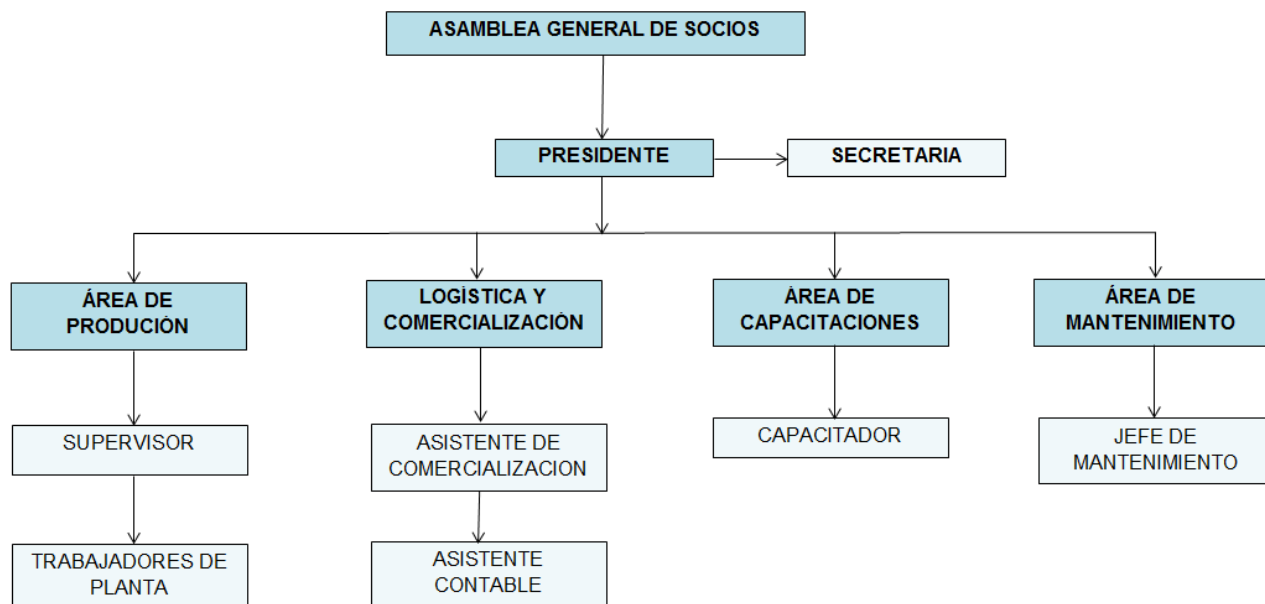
ASAMBLEA GENERAL DE SOCIOS

PRESIDENTE

SECRETARIA

ÁREA DE PRODUCIÓN

LOGÍSTICA Y COMERCIALIZACIÓN

ÁREA DE CAPACITACIONES

ÁREA DE MANTENIMIENTO

SUPERVISOR

ASISTENTE DE COMERCIALIZACION

CAPACITADOR

JEFE DE MANTENIMIENTO

TRABAJADORES DE PLANTA

ASISTENTE CONTABLE